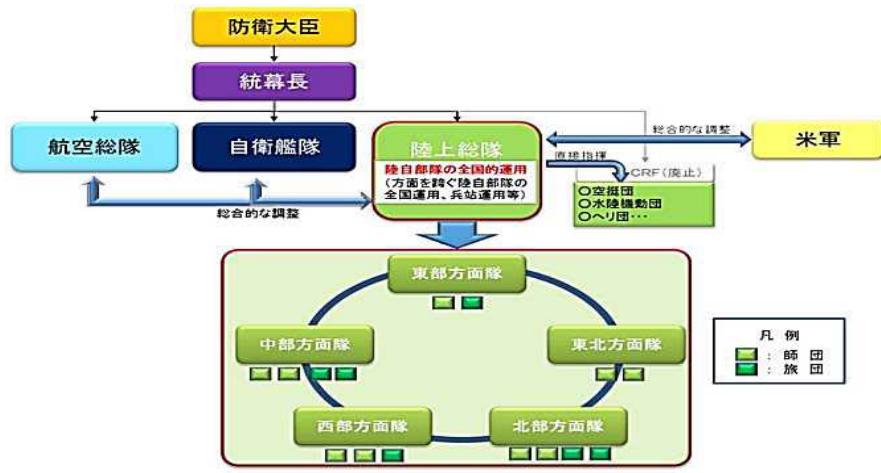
防衛大臣

統幕長

航空総隊

自衛艦隊

陸上総隊

陸自部隊の全国的運用
（方面を跨ぐ陸自部隊の全国運用、兵站運用等）

総合的な調整

米軍

直接指揮

CRF（廃止）

○空挺団
○水陸機動団
○ヘリ団・・・

総合的な調整

東部方面隊

中部方面隊

東北方面隊

西部方面隊

北部方面隊

凡 例
：師 団
：旅 団